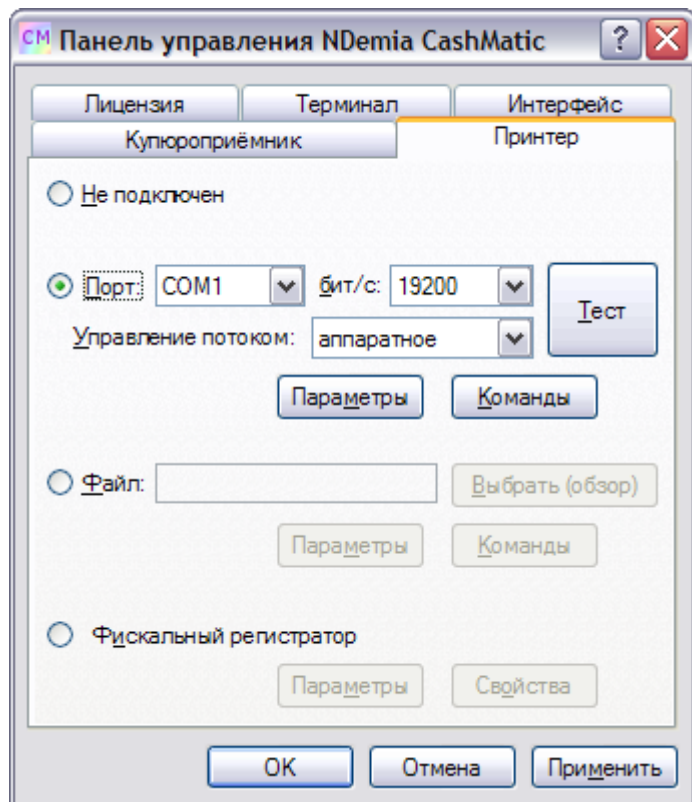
CM Панель управления NDemia CashMatic

? X

Лицензия
Терминал
Интерфейс
Купюроприёмник
Принтер

Не подключен

Порт: COM1
бит/с: 19200
Тест
Управление потоком: аппаратное
Параметры
Команды

Файл:
Выбрать (обзор)
Параметры
Команды

Фискальный регистратор
Параметры
Свойства

OK
Отмена
Применить